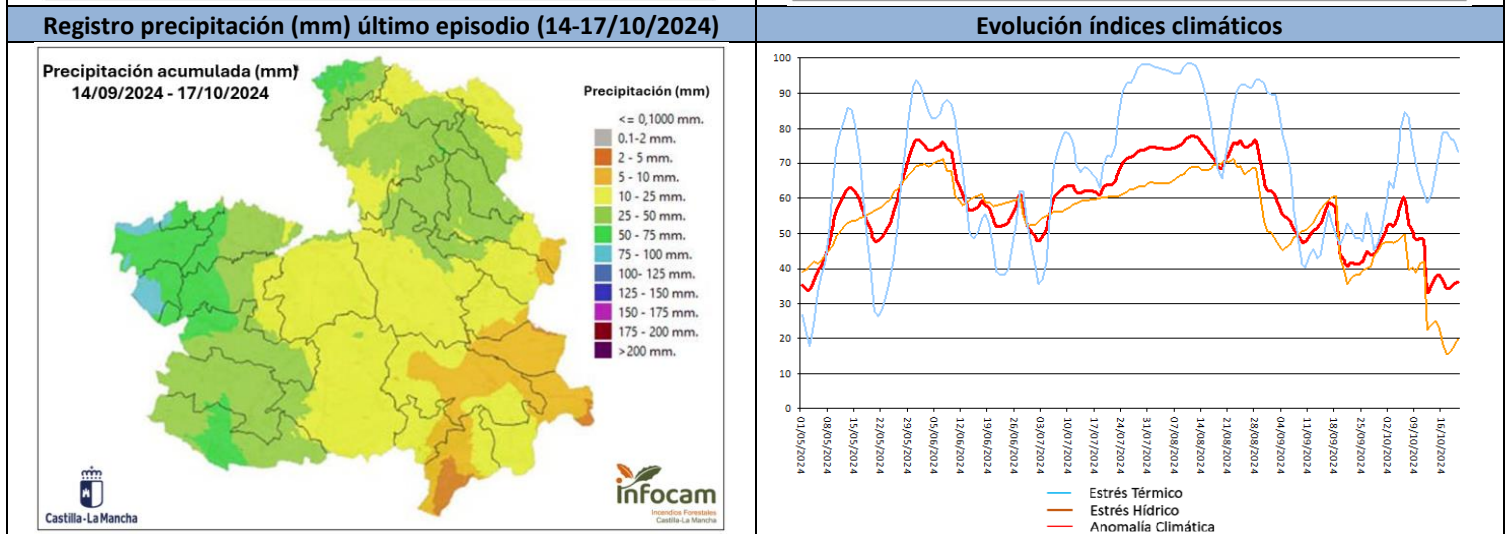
| Registro precipitación (mm) último episodio (14-17/10/2024) | Evolución índices climáticos |
|---|---|

Precipitación acumulada (mm)
14/09/2024 - 17/10/2024

Precipitación (mm)
<= 0,1000 mm.
0.1-2 mm.
2 - 5 mm.
5 - 10 mm.
10 - 25 mm.
25 - 50 mm.
50 - 75 mm.
75 - 100 mm.
100- 125 mm.
125 - 150 mm.
150 - 175 mm.
175 - 200 mm.
>200 mm.

Castilla-La Mancha

infocam
Incendios Forestales
Castilla-La Mancha

100
90
80
70
60
50
40
30
20
10
0

01/05/2024
08/05/2024
15/05/2024
22/05/2024
29/05/2024
05/06/2024
12/06/2024
19/06/2024
26/06/2024
03/07/2024
10/07/2024
17/07/2024
24/07/2024
31/07/2024
07/08/2024
14/08/2024
21/08/2024
28/08/2024
04/09/2024
11/09/2024
18/09/2024
25/09/2024
02/10/2024
09/10/2024
16/10/2024

Estrés Térmico
Estrés Hídrico
Anomalía Climática